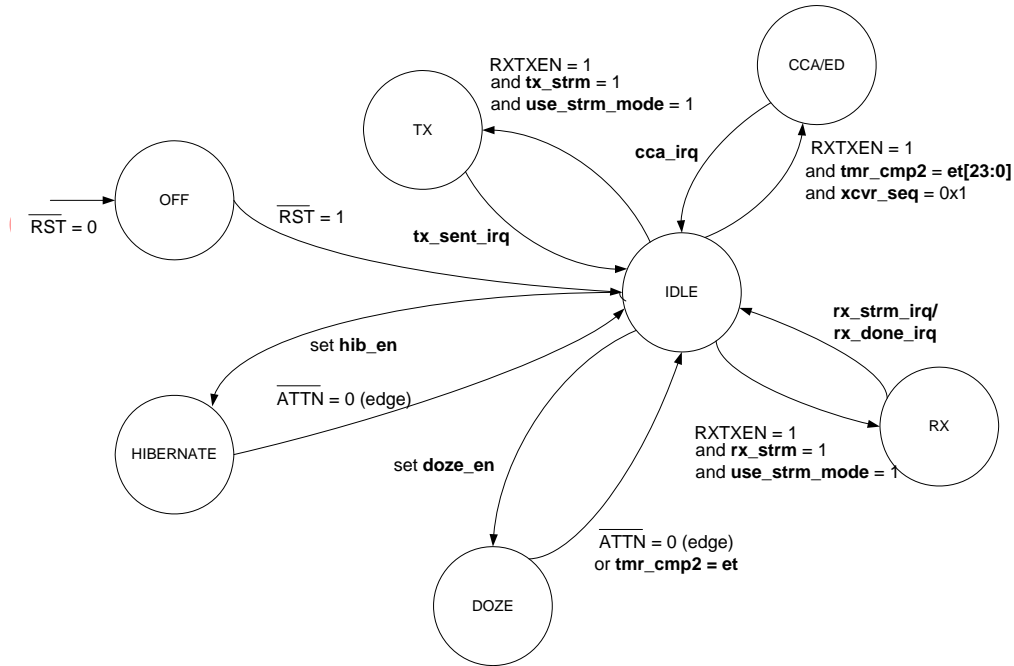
RXTXEN = 1
and **tx_strm** = 1
and **use_strm_mode** = 1

CCA/ED

TX

**cca_irq**

RXTXEN = 1
and **tmr_cmp2** = **et[23:0]**
and **xcvr_seq** = 0x1

OFF

$\overline{RST}$ = 0

$\overline{RST}$ = 1

**tx_sent_irq**

IDLE

**rx_strm_irq/**
**rx_done_irq**

set **hib_en**

$\overline{ATTN}$ = 0 (edge)

HIBERNATE

RXTXEN = 1
and **rx_strm** = 1
and **use_strm_mode** = 1

RX

set **doze_en**

$\overline{ATTN}$ = 0 (edge)
or **tmr_cmp2 = et**

DOZE